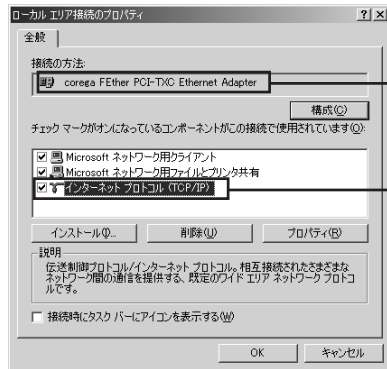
ローカル エリア接続のプロパティ ?|X

全般

接続の方法:

corega FEther PCI-TXC Ethernet Adapter

構成(C)

チェック マークがオンになっているコンポーネントがこの接続で使用されています(O):

☑ Microsoft ネットワーク用クライアント
☑ Microsoft ネットワーク用ファイルとプリンタ共有
☑ インターネット プロトコル (TCP/IP)

インストール(N)... 削除(U) プロパティ(R)

説明

伝送制御プロトコル/インターネット プロトコル。相互接続されたさまざまなネットワーク間の通信を提供する、既定のワイド エリア ネットワーク プロトコルです。

☐ 接続時にタスク バーにアイコンを表示する(W)

OK キャンセル